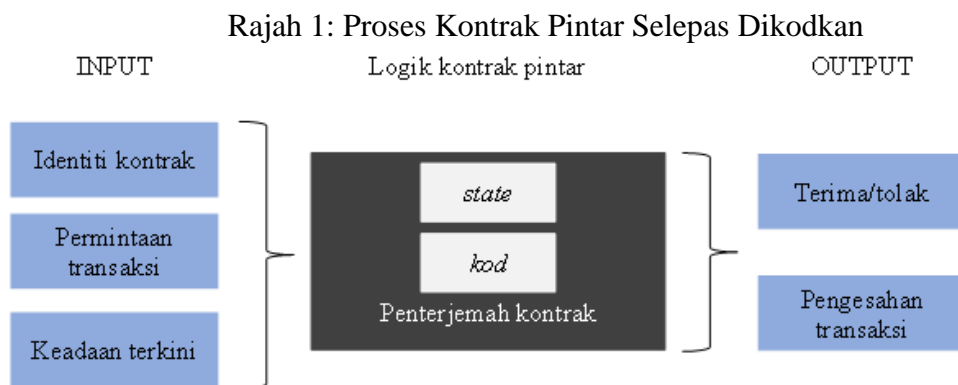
Rajah 1: Proses Kontrak Pintar Selepas Dikodkan

INPUT

Logik kontrak pintar

OUTPUT

Identiti kontrak

Permintaan transaksi

Keadaan terkini

*state*

*kod*

Penterjemah kontrak

Terima/tolak

Pengesahan transaksi